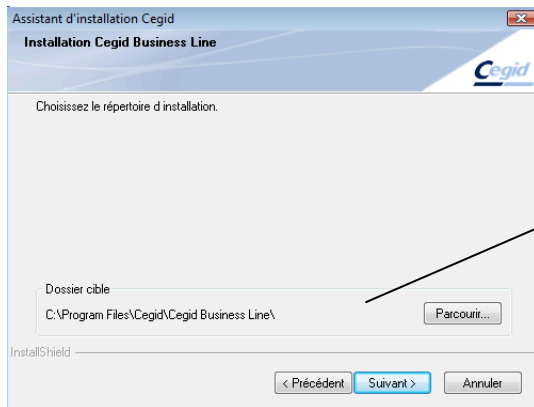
Assistant d'installation Cegid

Installation Cegid Business Line

Cegid

Choisissez le répertoire d installation.

Dossier cible

C:\Program Files\Cegid\Cegid Business Line\

Parcourir...

InstallShield

< Précédent

Suivant >

Annuler